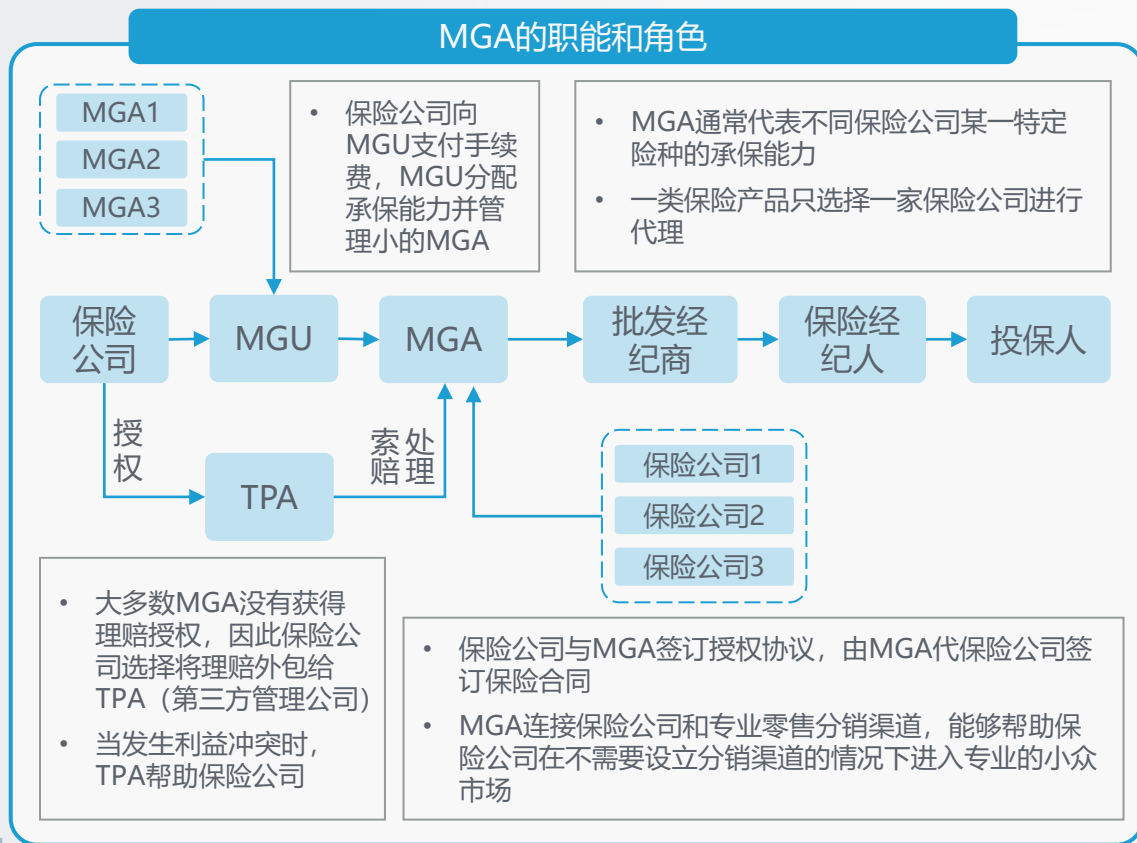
MGA的职能和角色

MGA1
MGA2
MGA3

• 保险公司向MGU支付手续费，MGU分配承保能力并管理小的MGA

• MGA通常代表不同保险公司某一特定险种的承保能力
• 一类保险产品只选择一家保险公司进行代理

保险公司
MGU
MGA
批发经纪商
保险经纪人
投保人

授权
TPA
索赔
处理

保险公司1
保险公司2
保险公司3

• 大多数MGA没有获得理赔授权，因此保险公司选择将理赔外包给TPA（第三方管理公司）
• 当发生利益冲突时，TPA帮助保险公司

• 保险公司与MGA签订授权协议，由MGA代保险公司签订保险合同
• MGA连接保险公司和专业零售分销渠道，能够帮助保险公司在不需要设立分销渠道的情况下进入专业的小众市场